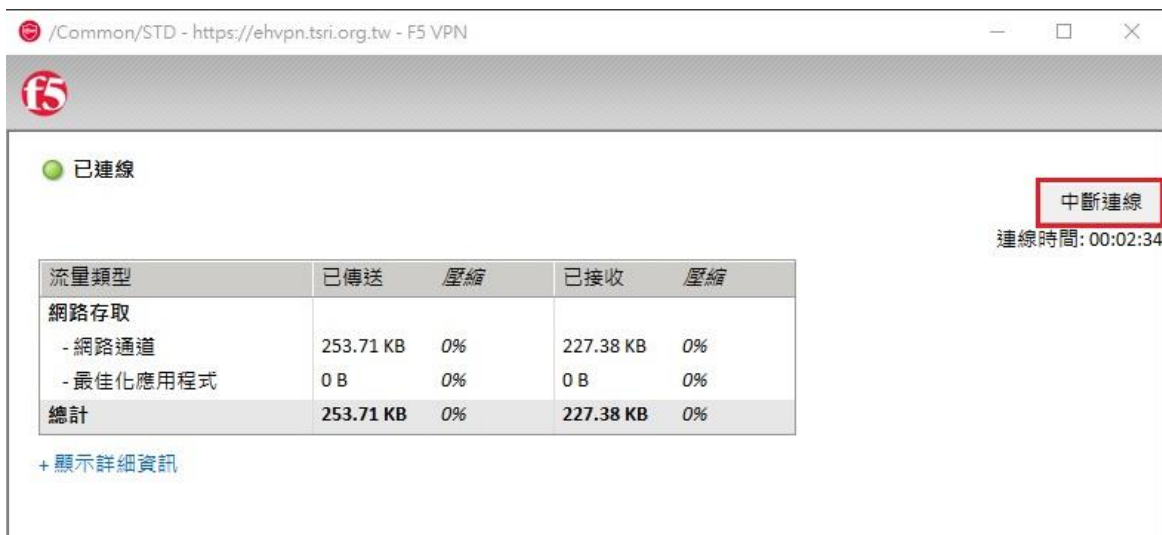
/Common/STD - https://ehvpn.tsri.org.tw - F5 VPN

f5

已連線

中斷連線

連線時間: 00:02:34

| 流量類型 | 已傳送 | 壓縮 | 已接收 | 壓縮 |
|---|---|---|---|---|
| 網路存取 | | | | |
| - 網路通道 | 253.71 KB | 0% | 227.38 KB | 0% |
| - 最佳化應用程式 | 0 B | 0% | 0 B | 0% |
| 總計 | 253.71 KB | 0% | 227.38 KB | 0% |

+ 顯示詳細資訊